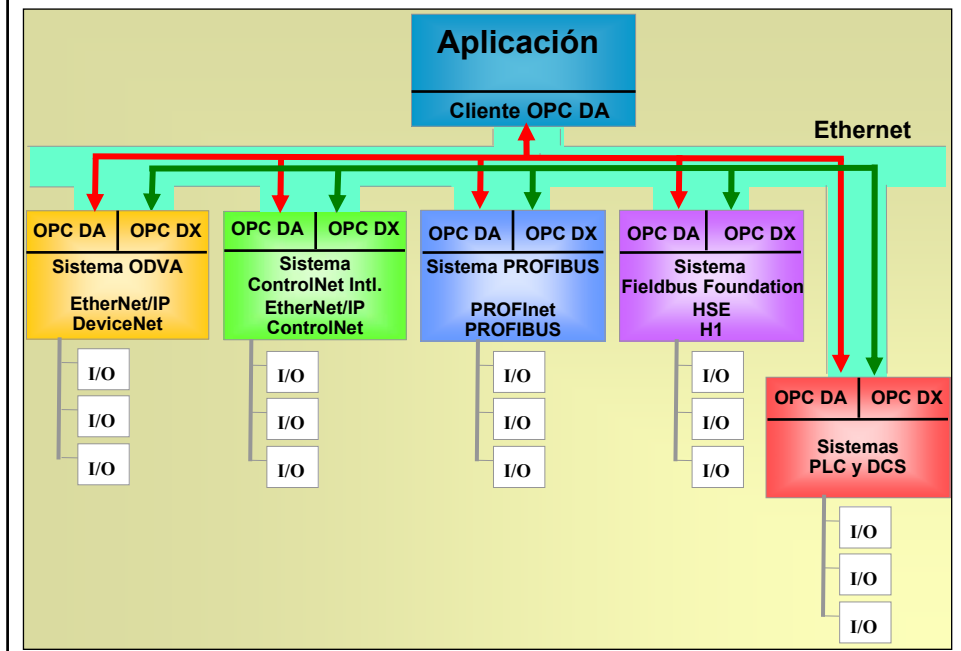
Aplicación

Cliente OPC DA

Ethernet

OPC DA
OPC DX
Sistema ODVA
EtherNet/IP
DeviceNet

I/O
I/O
I/O

OPC DA
OPC DX
Sistema
ControlNet Intl.
EtherNet/IP
ControlNet

I/O
I/O
I/O

OPC DA
OPC DX
Sistema PROFIBUS
PROFInet
PROFIBUS

I/O
I/O
I/O

OPC DA
OPC DX
Sistema
Fieldbus Foundation
HSE
H1

I/O
I/O
I/O

OPC DA
OPC DX
Sistemas
PLC y DCS

I/O
I/O
I/O